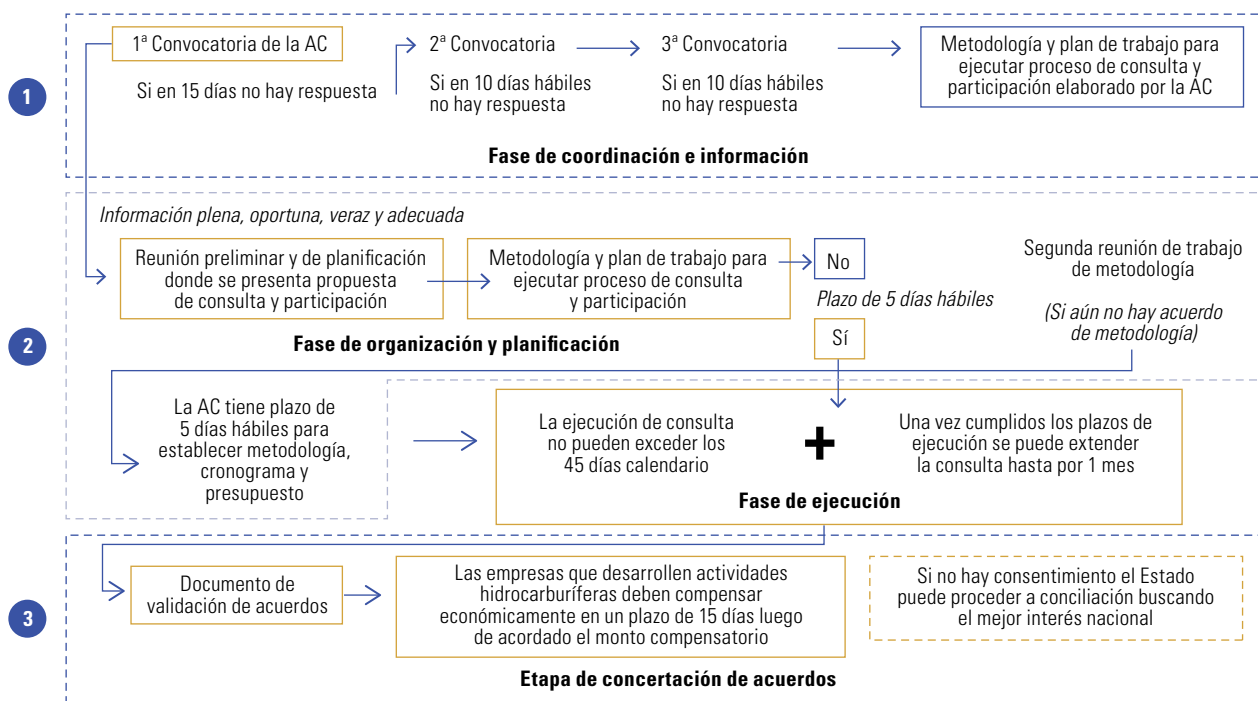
1

1ª Convocatoria de la AC

Si en 15 días no hay respuesta

2ª Convocatoria

Si en 10 días hábiles no hay respuesta

3ª Convocatoria

Si en 10 días hábiles no hay respuesta

Metodología y plan de trabajo para ejecutar proceso de consulta y participación elaborado por la AC

Fase de coordinación e información

2

Información plena, oportuna, veraz y adecuada

Reunión preliminar y de planificación donde se presenta propuesta de consulta y participación

Metodología y plan de trabajo para ejecutar proceso de consulta y participación

No

Plazo de 5 días hábiles

Sí

Segunda reunión de trabajo de metodología

(Si aún no hay acuerdo de metodología)

Fase de organización y planificación

La AC tiene plazo de 5 días hábiles para establecer metodología, cronograma y presupuesto

La ejecución de consulta no pueden exceder los 45 días calendario

+

Una vez cumplidos los plazos de ejecución se puede extender la consulta hasta por 1 mes

Fase de ejecución

3

Documento de validación de acuerdos

Las empresas que desarrollen actividades hidrocarburíferas deben compensar económicamente en un plazo de 15 días luego de acordado el monto compensatorio

Si no hay consentimiento el Estado puede proceder a conciliación buscando el mejor interés nacional

Etapa de concertación de acuerdos